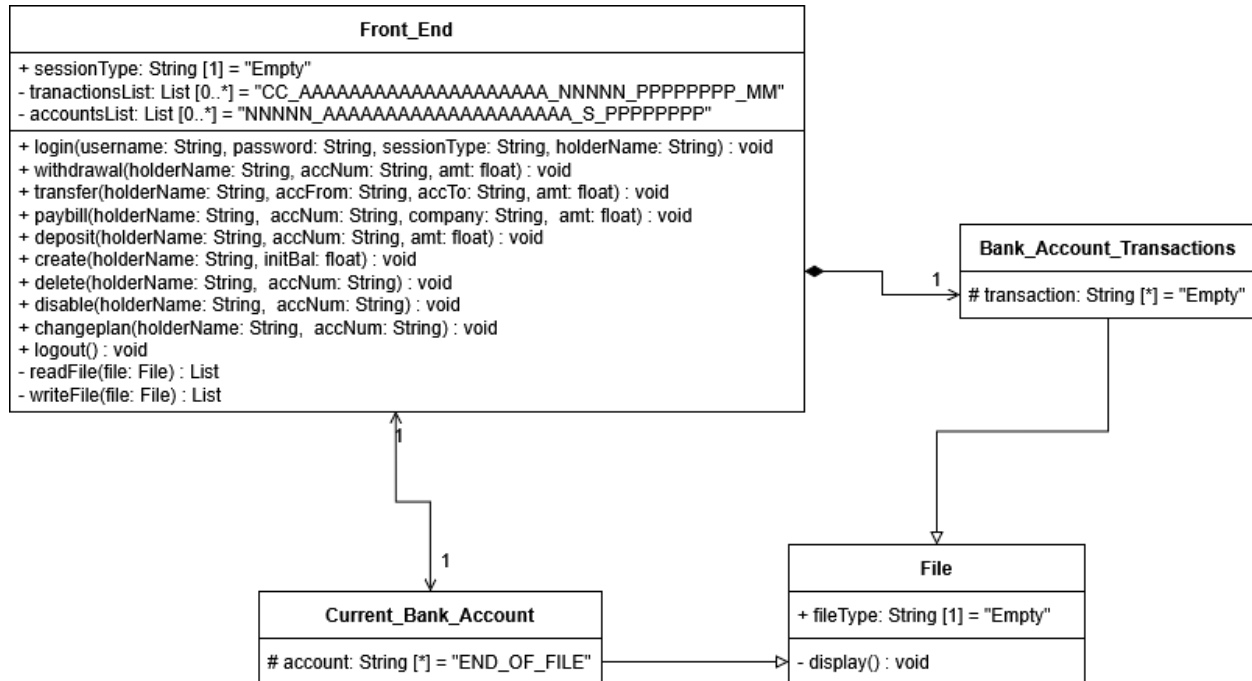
Front_End

+ sessionType: String [1] = "Empty"
- tranactionsList: List [0..*] = "CC_AAAAAAAAAAAAAAAAAAAA_NNNNN_PPPPPPPP_MM"
- accountsList: List [0..*] = "NNNNN_AAAAAAAAAAAAAAAAAAAA_S_PPPPPPPP"

+ login(username: String, password: String, sessionType: String, holderName: String) : void
+ withdrawal(holderName: String, accNum: String, amt: float) : void
+ transfer(holderName: String, accFrom: String, accTo: String, amt: float) : void
+ paybill(holderName: String, accNum: String, company: String, amt: float) : void
+ deposit(holderName: String, accNum: String, amt: float) : void
+ create(holderName: String, initBal: float) : void
+ delete(holderName: String, accNum: String) : void
+ disable(holderName: String, accNum: String) : void
+ changeplan(holderName: String, accNum: String) : void
+ logout() : void
- readFile(file: File) : List
- writeFile(file: File) : List

1

Bank_Account_Transactions

# transaction: String [*] = "Empty"

1

1

Current_Bank_Account

# account: String [*] = "END_OF_FILE"

File

+ fileType: String [1] = "Empty"

- display() : void